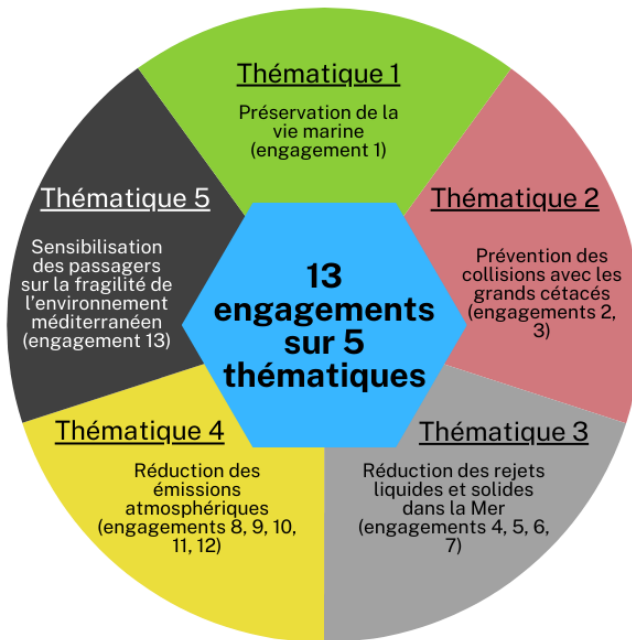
13 engagements sur 5 thématiques

Thématique 1

Préservation de la vie marine (engagement 1)

Thématique 2

Prévention des collisions avec les grands cétacés (engagements 2, 3)

Thématique 3

Réduction des rejets liquides et solides dans la Mer (engagements 4, 5, 6, 7)

Thématique 4

Réduction des émissions atmosphériques (engagements 8, 9, 10, 11, 12)

Thématique 5

Sensibilisation des passagers sur la fragilité de l'environnement méditerranéen (engagement 13)